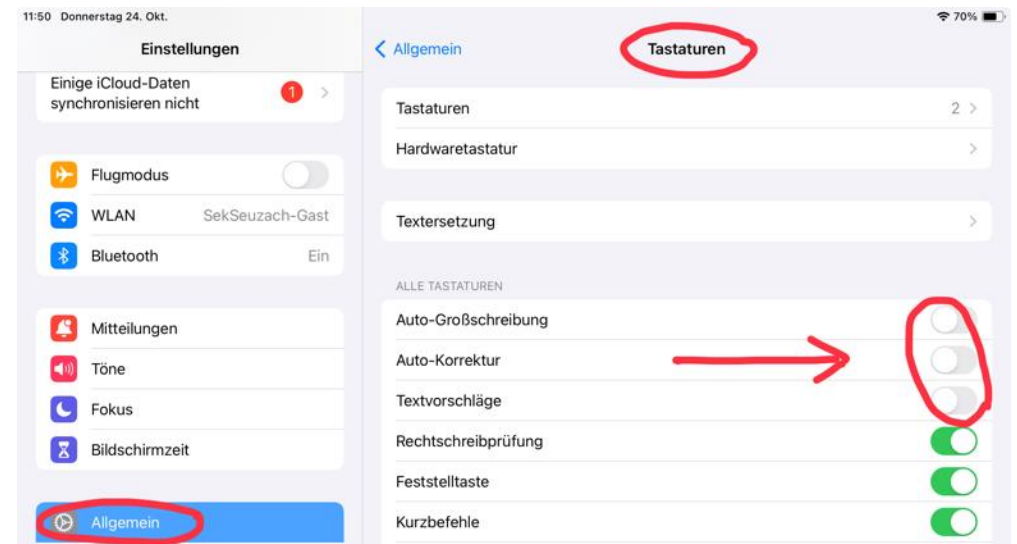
11:50 Donnerstag 24. Okt.

70%

Einstellungen

Einige iCloud-Daten synchronisieren nicht

1

Flugmodus

WLAN SekSeuzach-Gast

Bluetooth Ein

Mitteilungen

Töne

Fokus

Bildschirmzeit

Allgemein

< Allgemein

Tastaturen

Tastaturen 2 >

Hardwaretastatur >

Textersetzung >

ALLE TASTATUREN

Auto-Großschreibung

Auto-Korrektur

Textvorschläge

Rechtschreibprüfung

Feststelltaste

Kurzbefehle